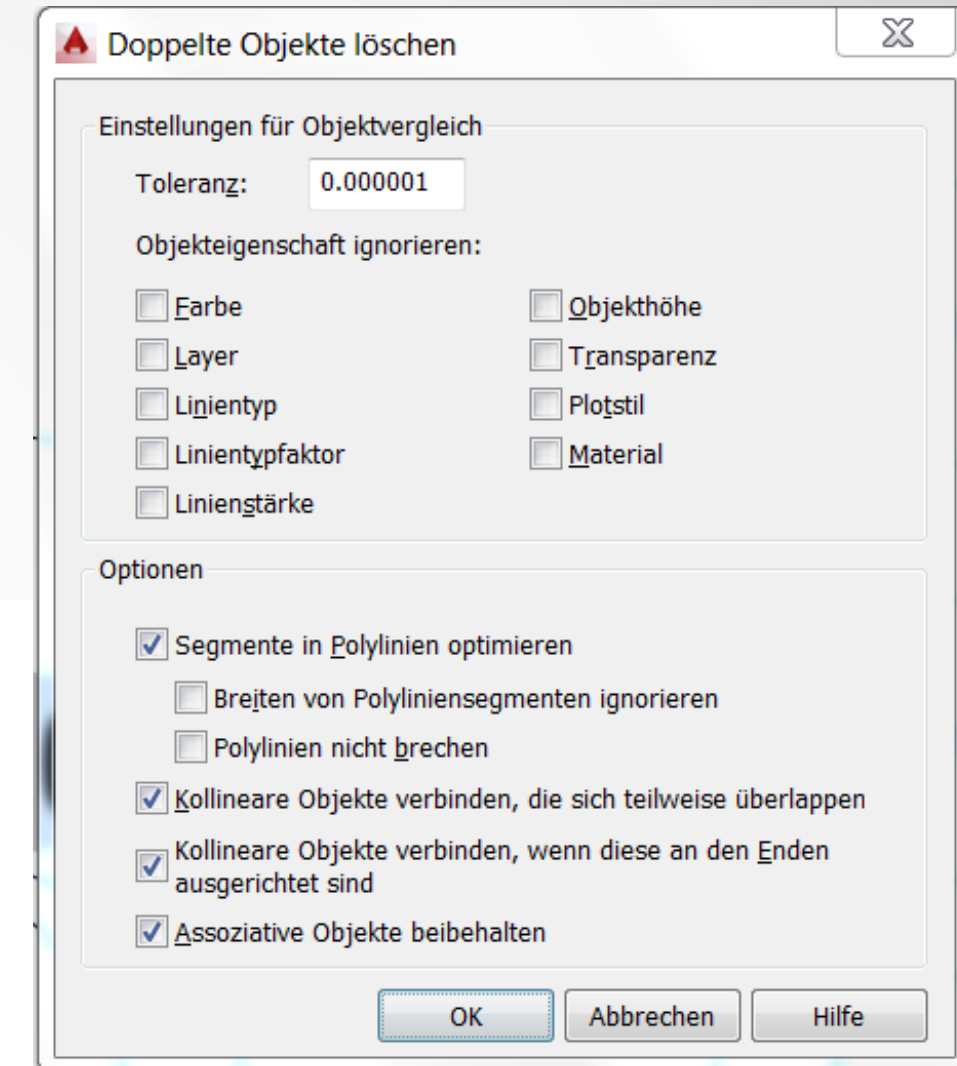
Doppelte Objekte löschen

Einstellungen für Objektvergleich

Toleranz: 0.000001

Objekteigenschaft ignorieren:

Farbe
Layer
Linientyp
Linientypfaktor
Linienstärke

Objekthöhe
Transparenz
Plotstil
Material

Optionen

Segmente in Polylinien optimieren

Breiten von Polyliniensegmenten ignorieren

Polylinien nicht brechen

Kollineare Objekte verbinden, die sich teilweise überlappen

Kollineare Objekte verbinden, wenn diese an den Enden ausgerichtet sind

Assoziative Objekte beibehalten

OK Abbrechen Hilfe